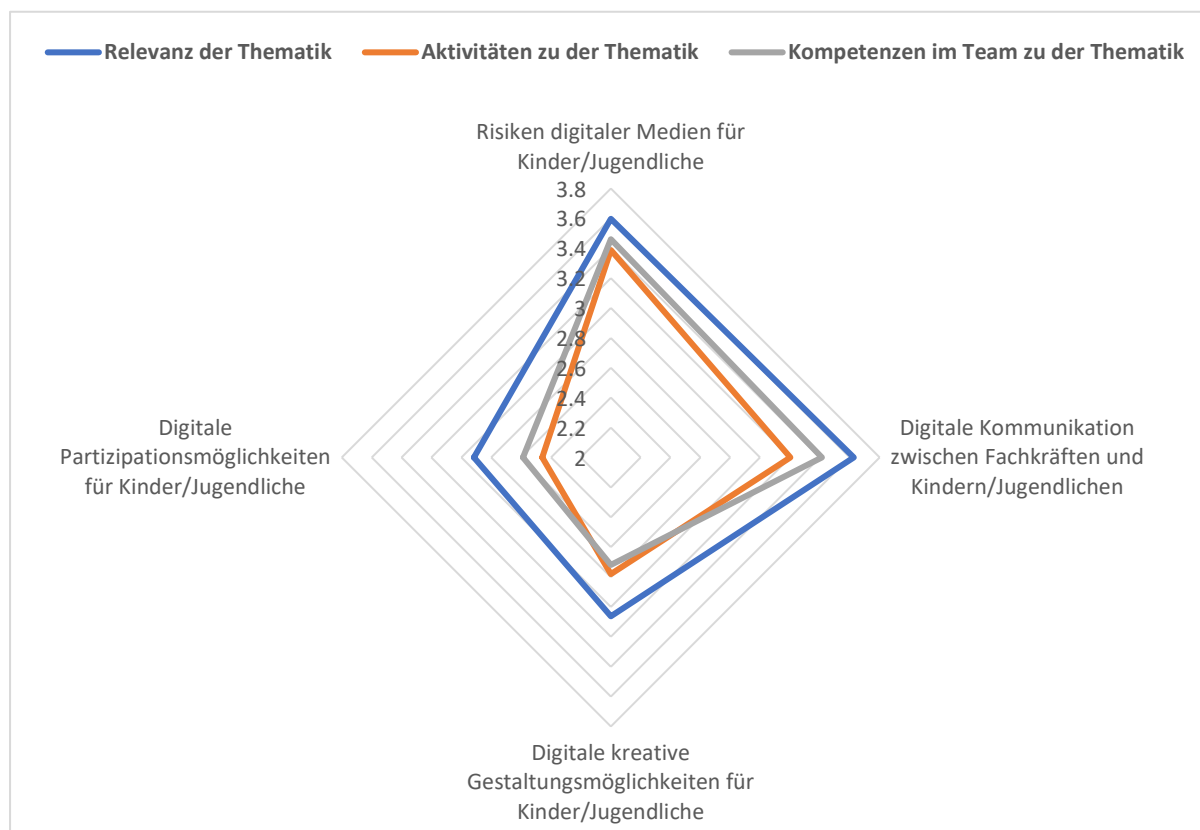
Relevanz der Thematik
Aktivitäten zu der Thematik
Kompetenzen im Team zu der Thematik

Risiken digitaler Medien für Kinder/Jugendliche

3.8
3.6
3.4
3.2
3
2.8
2.6
2.4
2.2
2

Digitale Kommunikation zwischen Fachkräften und Kindern/Jugendlichen

Digitale kreative Gestaltungsmöglichkeiten für Kinder/Jugendliche

Digitale Partizipationsmöglichkeiten für Kinder/Jugendliche